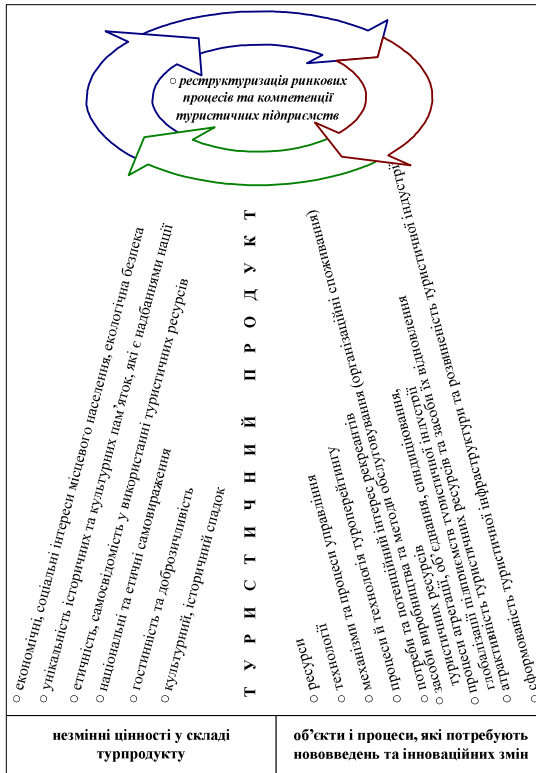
○ реструктуризація ринкових процесів та компетенції туристичних підприємств

○ економічні, соціальні інтереси місцевого населення, екологічна безпека
○ унікальність історичних та культурних пам'яток, які є надбаннями нації
○ етичність, самосвідомість у використанні туристичних ресурсів
○ національні та етичні самовираження
○ гостинність та доброзичливість
○ культурний, історичний спадок

Т У Р И С Т И Ч Н И Й   П Р О Д У К Т

○ ресурси
○ технології
○ технології та процеси управління
○ механізми та процеси туроререйтингу
○ процеси й технології інтерес рекреантів (організаційні споживання)
○ потреби та потенційна та методи обслуговування
○ засоби виробництва, спеціалізації, об'єднанні, індустрії
○ туристичних ресурсів та засоби їх відновлення
○ процеси агрегації підприємств туристичних ресурсів та розвиненість туристичної індустрії
○ глобалізації туристичної інфраструктури
○ атрактивність туристичної інфраструктури
○ сформованість

незмінні цінності у складі турпродукту | об'єкти і процеси, які потребують нововведень та інноваційних змін